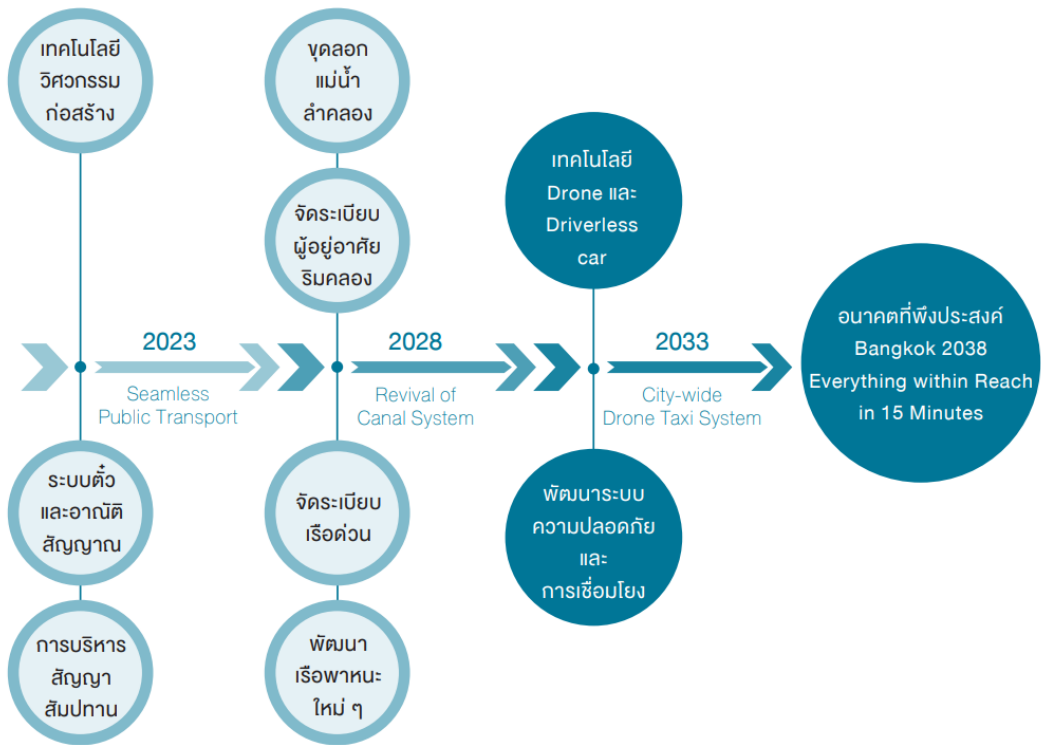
เทคโนโลยี วิศวกรรม ก่อสร้าง

ขุดลอก แม่น้ำ ลำคลอง

จัดระเบียบ ผู้อยู่อาศัย ริมคลอง

เทคโนโลยี Drone และ Driverless car

2023
Seamless Public Transport

2028
Revival of Canal System

2033
City-wide Drone Taxi System

อนาคตที่พึงประสงค์ Bangkok 2038 Everything within Reach in 15 Minutes

ระบบตั๋ว และอาณัติ สัญญาณ

จัดระเบียบ เรือด่วน

พัฒนาระบบ ความปลอดภัย และ การเชื่อมโยง

การบริหาร สัญญา สัมปทาน

พัฒนา เรือพาหนะ ใหม่ ๆ